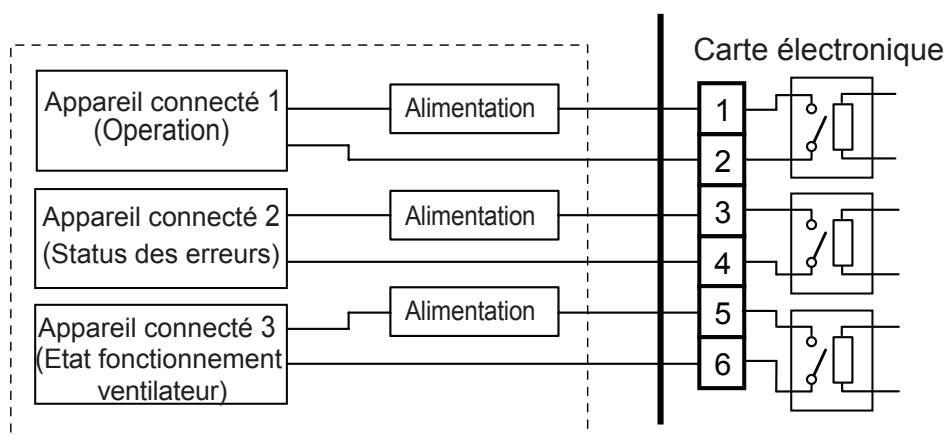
Carte électronique

Appareil connecté 1 (Operation)

Alimentation

Appareil connecté 2 (Status des erreurs)

Alimentation

Appareil connecté 3 (Etat fonctionnement ventilateur)

Alimentation

1
2
3
4
5
6